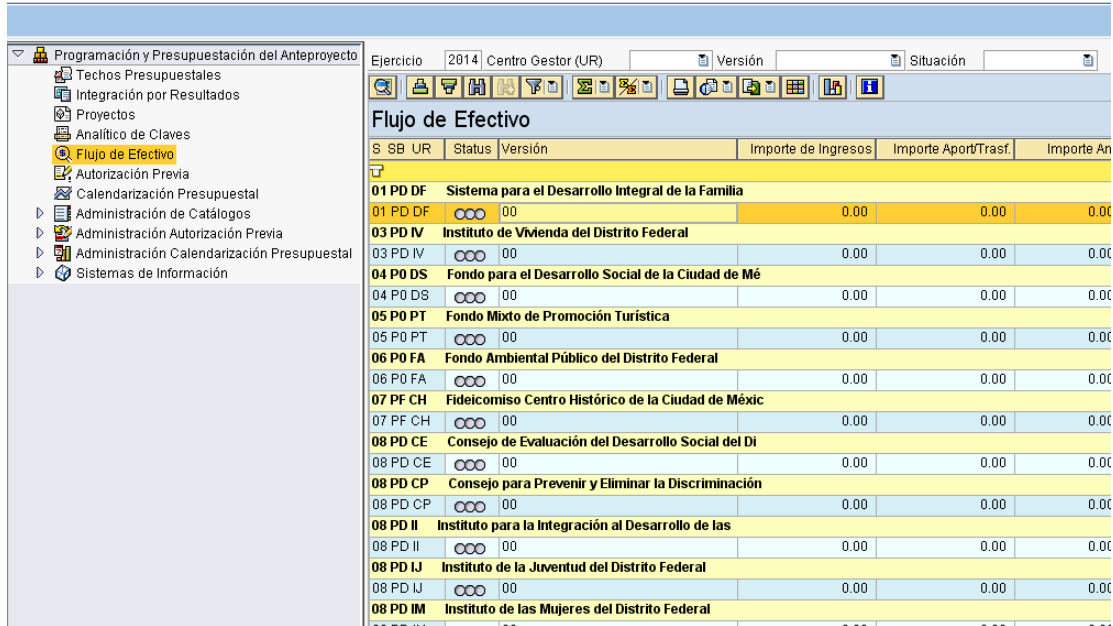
Programación y Presupuestación del Anteproyecto
Techos Presupuestales
Integración por Resultados
Proyectos
Analítico de Claves
Flujo de Efectivo
Autorización Previa
Calendarización Presupuestal
Administración de Catálogos
Administración Autorización Previa
Administración Calendarización Presupuestal
Sistemas de Información

Ejercicio 2014 Centro Gestor (UR) Versión Situación

Flujo de Efectivo

| S SB UR | Status | Versión | Importe de Ingresos | Importe Aport/Trasf. | Importe An |
|---|---|---|---|---|---|
| 01 PD DF | Sistema para el Desarrollo Integral de la Familia | | | | |
| 01 PD DF | | 00 | 0.00 | 0.00 | 0.00 |
| 03 PD IV | Instituto de Vivienda del Distrito Federal | | | | |
| 03 PD IV | | 00 | 0.00 | 0.00 | 0.00 |
| 04 P0 DS | Fondo para el Desarrollo Social de la Ciudad de Mé | | | | |
| 04 P0 DS | | 00 | 0.00 | 0.00 | 0.00 |
| 05 P0 PT | Fondo Mixto de Promoción Turística | | | | |
| 05 P0 PT | | 00 | 0.00 | 0.00 | 0.00 |
| 06 P0 FA | Fondo Ambiental Público del Distrito Federal | | | | |
| 06 P0 FA | | 00 | 0.00 | 0.00 | 0.00 |
| 07 PF CH | Fideicomiso Centro Histórico de la Ciudad de Méxic | | | | |
| 07 PF CH | | 00 | 0.00 | 0.00 | 0.00 |
| 08 PD CE | Consejo de Evaluación del Desarrollo Social del Di | | | | |
| 08 PD CE | | 00 | 0.00 | 0.00 | 0.00 |
| 08 PD CP | Consejo para Prevenir y Eliminar la Discriminación | | | | |
| 08 PD CP | | 00 | 0.00 | 0.00 | 0.00 |
| 08 PD II | Instituto para la Integración al Desarrollo de las | | | | |
| 08 PD II | | 00 | 0.00 | 0.00 | 0.00 |
| 08 PD IJ | Instituto de la Juventud del Distrito Federal | | | | |
| 08 PD IJ | | 00 | 0.00 | 0.00 | 0.00 |
| 08 PD IM | Instituto de las Mujeres del Distrito Federal | | | | |